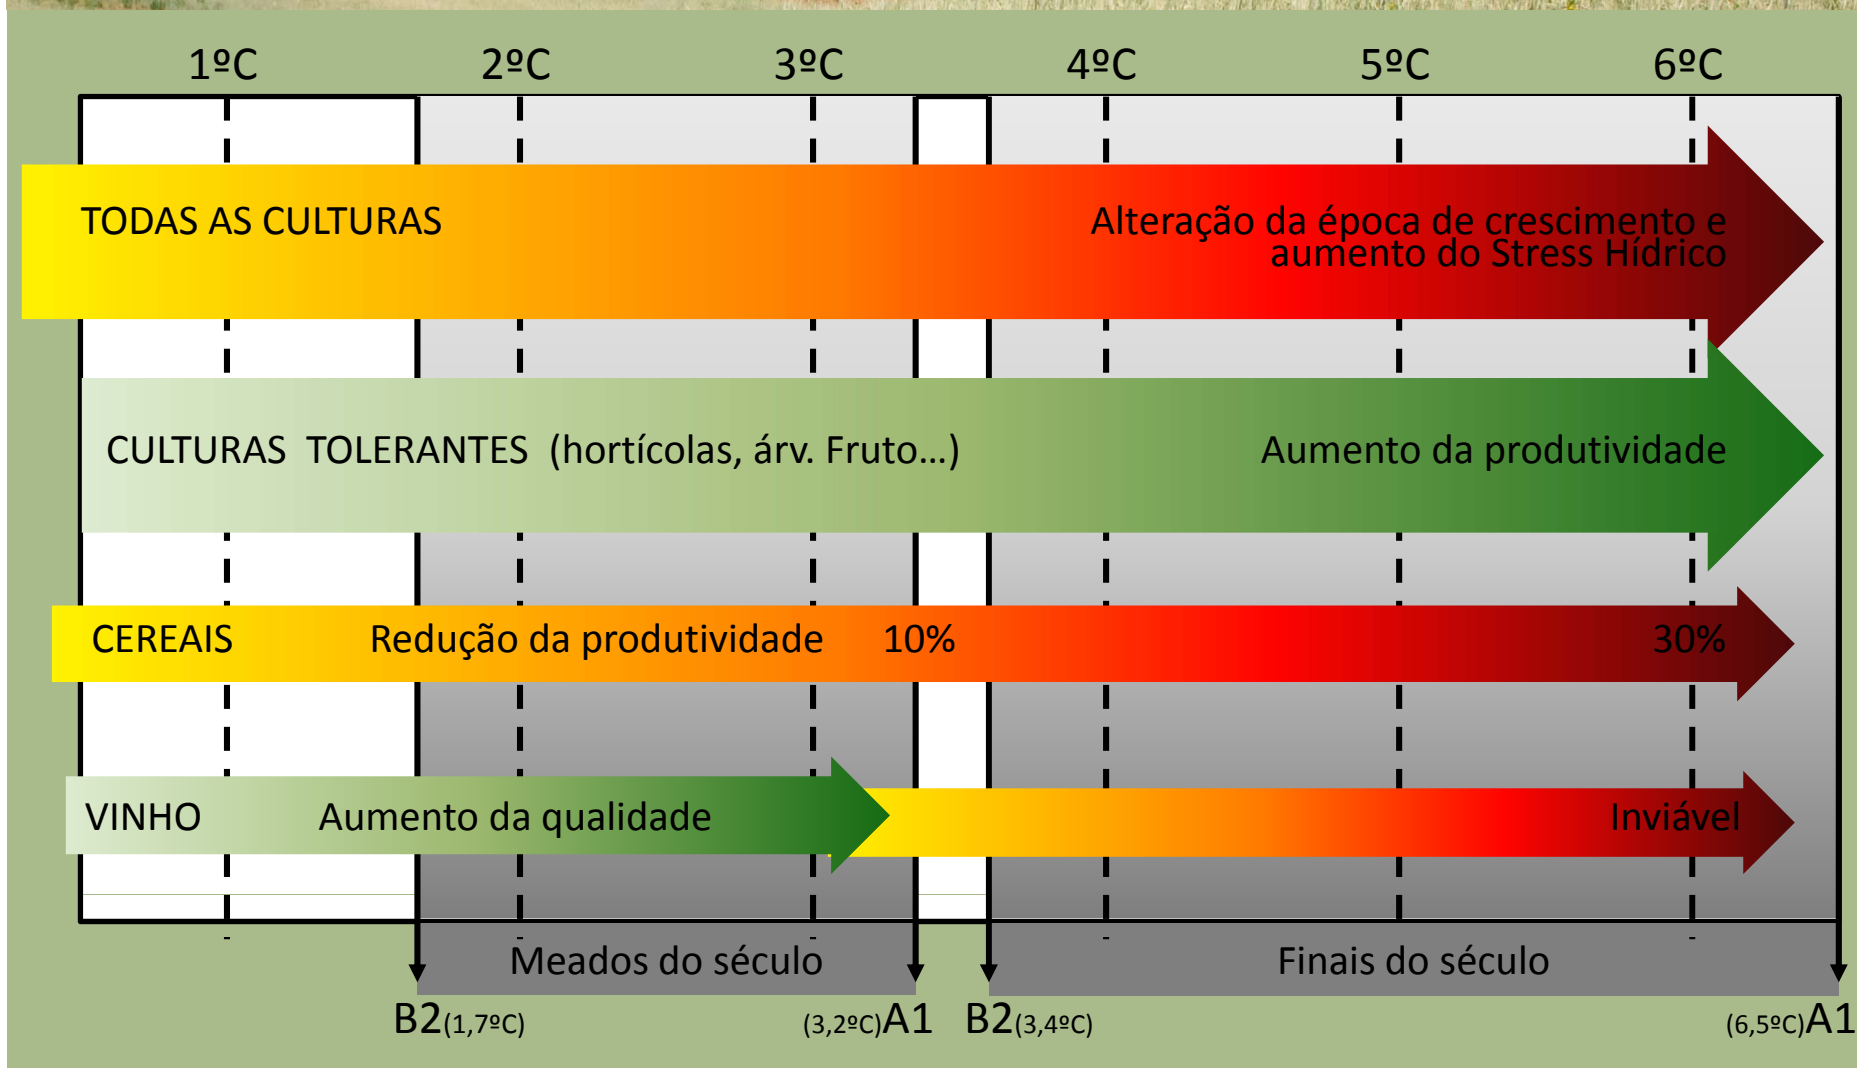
1ºC 2ºC 3ºC 4ºC 5ºC 6ºC

TODAS AS CULTURAS

Alteração da época de crescimento e aumento do Stress Hídrico

CULTURAS TOLERANTES (hortícolas, árv. Fruto…)

Aumento da produtividade

CEREAIS

Redução da produtividade 10%

30%

VINHO

Aumento da qualidade

Inviável

Meados do século

Finais do século

B2(1,7ºC) (3,2ºC)A1 B2(3,4ºC) (6,5ºC)A1